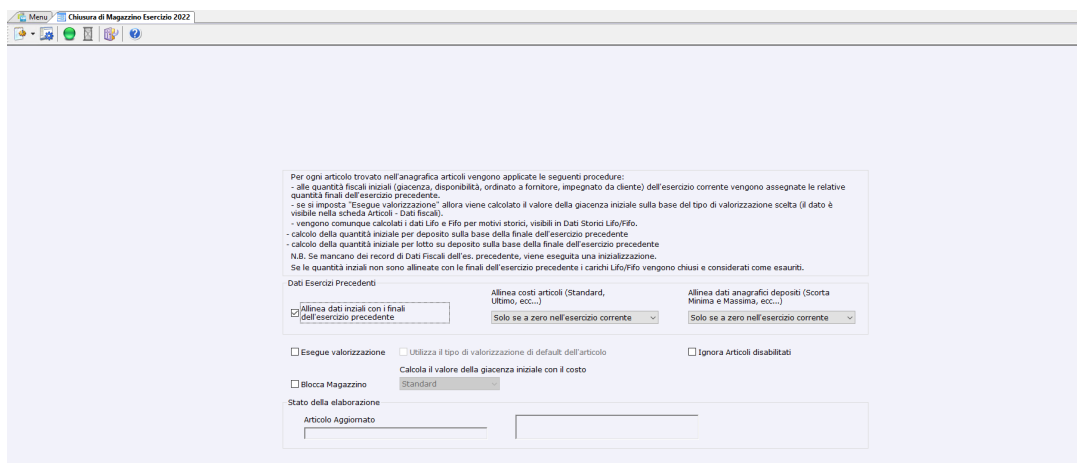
Menu | Chiusura di Magazzino Esercizio 2022

Per ogni articolo trovato nell'anagrafica articoli vengono applicate le seguenti procedure:
- alle quantità fiscali iniziali (giacenza, disponibilità, ordinato a fornitore, impegnato da cliente) dell'esercizio corrente vengono assegnate le relative quantità finali dell'esercizio precedente.
- se si imposta "Esegue valorizzazione" allora viene calcolato il valore della giacenza iniziale sulla base del tipo di valorizzazione scelta (il dato è visibile nella scheda Articoli - Dati fiscali).
- vengono comunque calcolati i dati Lifo e Fifo per motivi storici, visibili in Dati Storici Lifo/Fifo.
- calcolo della quantità iniziale per deposito sulla base della finale dell'esercizio precedente
- calcolo della quantità iniziale per lotto su deposito sulla base della finale dell'esercizio precedente
N.B. Se mancano dei record di Dati Fiscali dell'es. precedente, viene eseguita una inizializzazione.
Se le quantità iniziali non sono allineate con le finali dell'esercizio precedente i carichi Lifo/Fifo vengono chiusi e considerati come esauriti.

Dati Esercizi Precedenti
Allinea dati inziali con i finali dell'esercizio precedente
Allinea costi articoli (Standard, Ultimo, ecc....)
Solo se a zero nell'esercizio corrente
Allinea dati anagrafici depositi (Scorta Minima e Massima, ecc...)
Solo se a zero nell'esercizio corrente

Esegue valorizzazione
Utilizza il tipo di valorizzazione di default dell'articolo
Ignora Articoli disabilitati
Calcola il valore della giacenza iniziale con il costo
Blocca Magazzino
Standard

Stato della elaborazione
Articolo Aggiornato